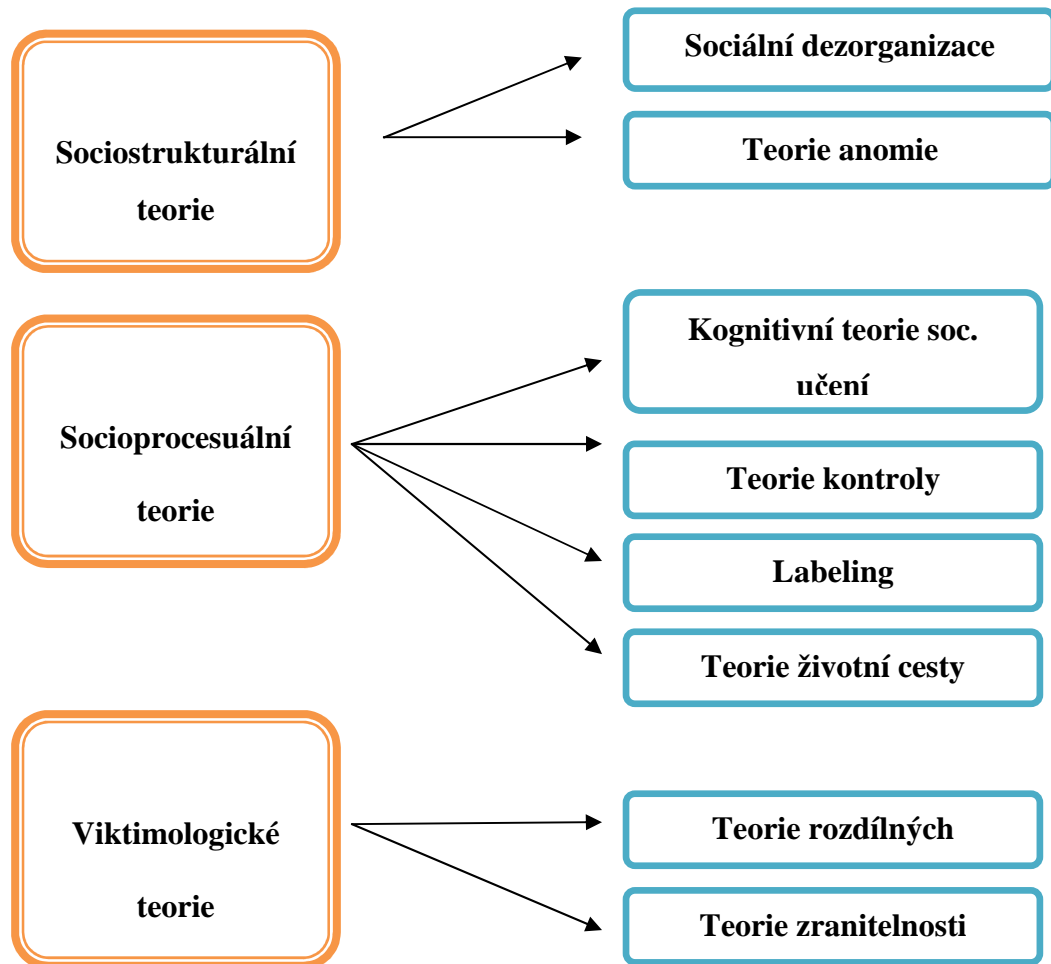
Sociostrukturální teorie

Sociální dezorganizace

Teorie anomie

Socioprocesuální teorie

Kognitivní teorie soc. učení

Teorie kontroly

Labeling

Teorie životní cesty

Viktimologické teorie

Teorie rozdílných

Teorie zranitelnosti